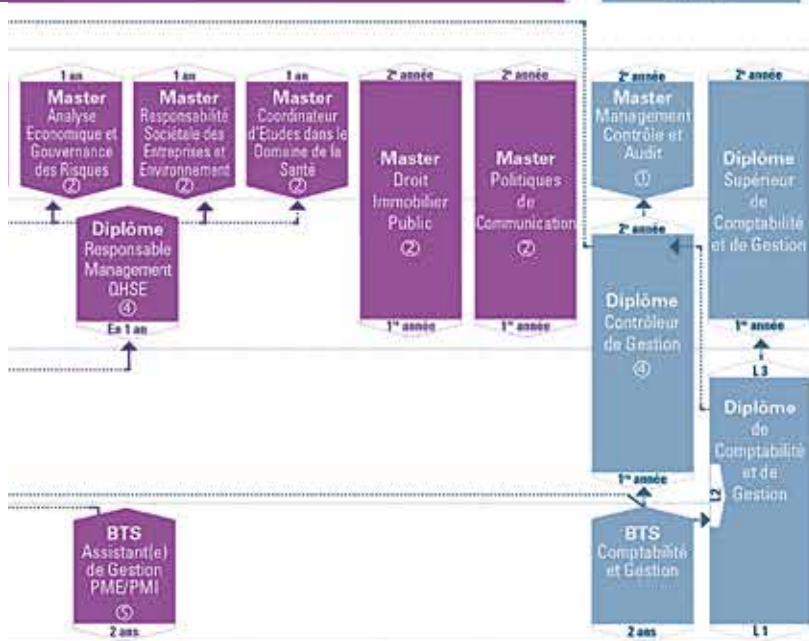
1 an
Master
Analyse Économique et Gouvernance des Risques
②

1 an
Master
Responsabilité Sociétale des Entreprises et Environnement
②

1 an
Master
Coordinateur d'Etudes dans le Domaine de la Santé
②

Diplôme
Responsable Management QHSE
④
En 1 an

2e année
Master
Droit Immobilier Public
②
1re année

2e année
Master
Politiques de Communication
②
1re année

2e année
Master
Management Contrôle et Audit
①

2e année
Diplôme
Contrôleur de Gestion
④
1re année

2e année
Diplôme
Supérieur de Comptabilité et de Gestion
1re année

L3
Diplôme
de Comptabilité et de Gestion
L2
L1

BTS
Assistant(e) de Gestion PME/PMI
⑤
2 ans

BTS
Comptabilité et Gestion
2 ans